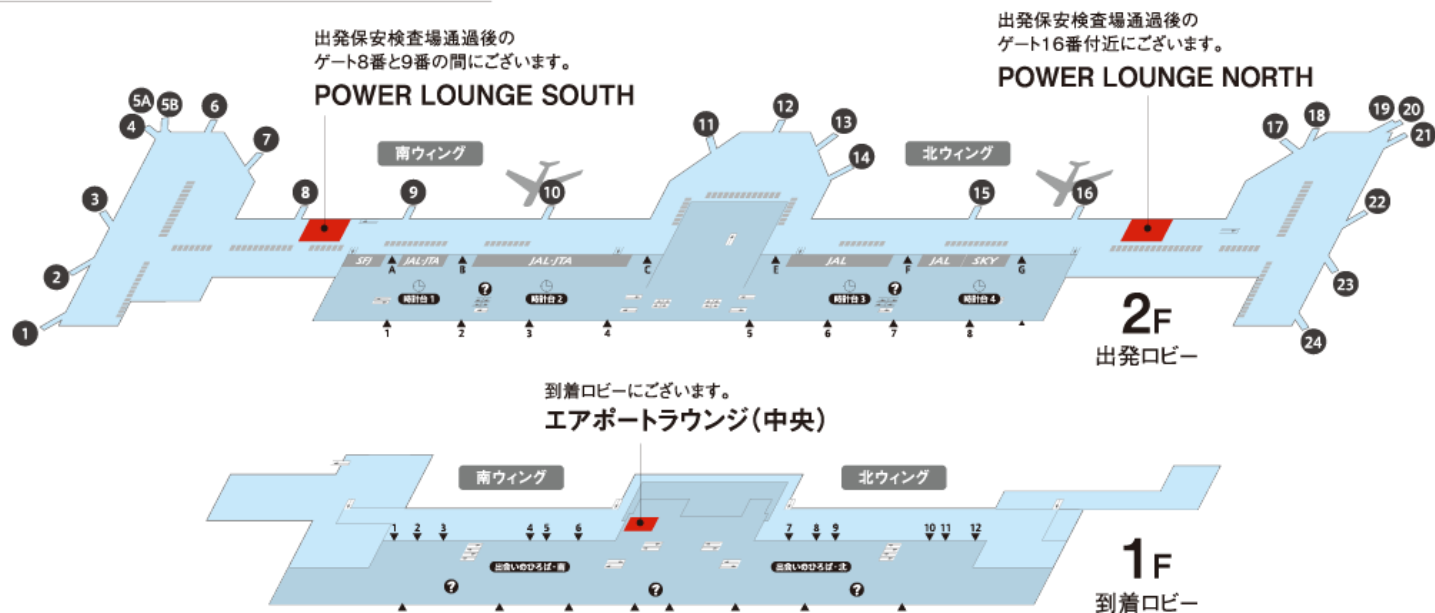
出発保安検査場通過後の
ゲート8番と9番の間にございます。
POWER LOUNGE SOUTH

出発保安検査場通過後の
ゲート16番付近にございます。
POWER LOUNGE NORTH

5A 5B 6
4
7
3
8
南ウィング
9
10
11
12
13
14
北ウィング
15
16
17
18
19 20
21
22
2
23
1
24

SFJ A JAL·JTA B JAL·JTA C E JAL F JAL SKY G
時計台1 時計台2 時計台3 時計台4
1 2 3 4 5 6 7 8

2F
出発ロビー

到着ロビーにございます。
エアポートラウンジ(中央)

南ウィング
北ウィング
1 2 3 4 5 6 7 8 9 10 11 12
出会いのひろば・南
出会いのひろば・北

1F
到着ロビー